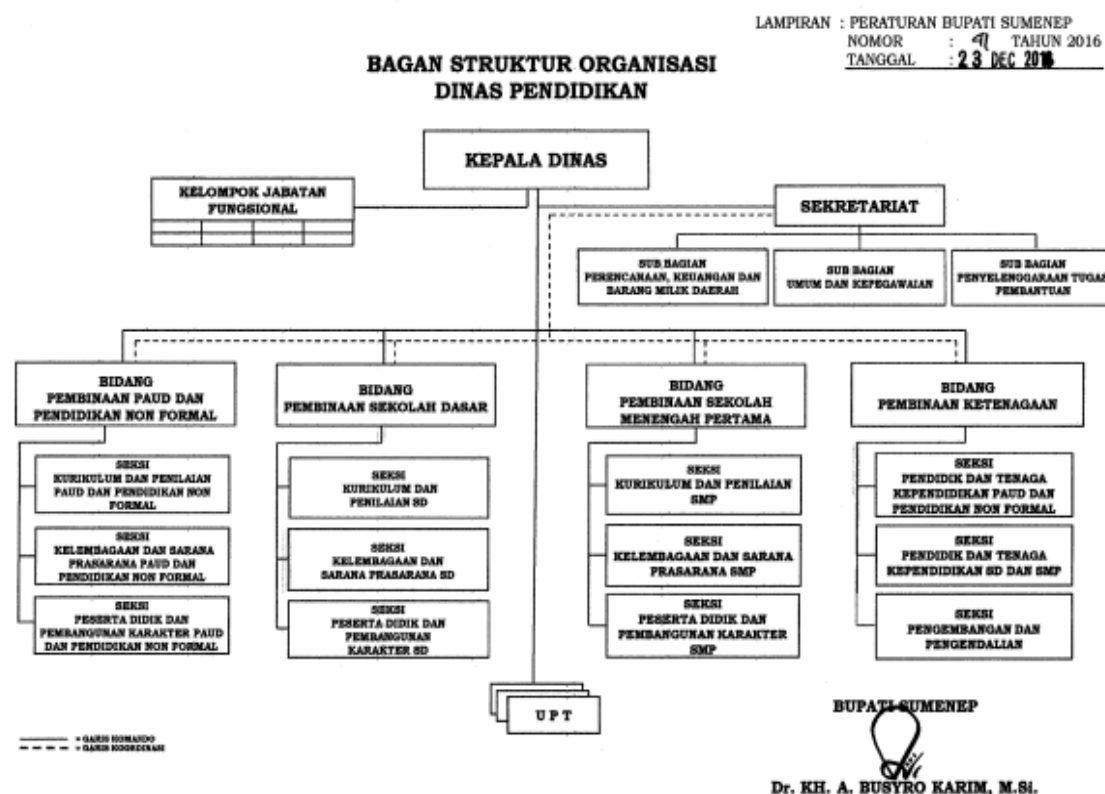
LAMPIRAN : PERATURAN BUPATI SUMENEP
NOMOR : 41 TAHUN 2016
TANGGAL : 23 DEC 2016

BAGAN STRUKTUR ORGANISASI
DINAS PENDIDIKAN

KEPALA DINAS

KELOMPOK JABATAN FUNGSIONAL

SEKRETARIAT

SUB BAGIAN PERENCANAAN, KEUANGAN DAN BARANG MILIK DAERAH

SUB BAGIAN UMUM DAN KEPEGAWAIAN

SUB BAGIAN PENYELENGGARAAN TUGAS PEMBANTUAN

BIDANG PEMBINAAN PAUD DAN PENDIDIKAN NON FORMAL

SEKSI KURIKULUM DAN PENILAIAN PAUD DAN PENDIDIKAN NON FORMAL

SEKSI KELEMBAGAAN DAN SARANA PRASARANA PAUD DAN PENDIDIKAN NON FORMAL

SEKSI PESERTA DIDIK DAN PEMBANGUNAN KARAKTER PAUD DAN PENDIDIKAN NON FORMAL

BIDANG PEMBINAAN SEKOLAH DASAR

SEKSI KURIKULUM DAN PENILAIAN SD

SEKSI KELEMBAGAAN DAN SARANA PRASARANA SD

SEKSI PESERTA DIDIK DAN PEMBANGUNAN KARAKTER SD

BIDANG PEMBINAAN SEKOLAH MENENGAH PERTAMA

SEKSI KURIKULUM DAN PENILAIAN SMP

SEKSI KELEMBAGAAN DAN SARANA PRASARANA SMP

SEKSI PESERTA DIDIK DAN PEMBANGUNAN KARAKTER SMP

BIDANG PEMBINAAN KETENAGAAN

SEKSI PENDIDIK DAN TENAGA KEPENDIDIKAN PAUD DAN PENDIDIKAN NON FORMAL

SEKSI PENDIDIK DAN TENAGA KEPENDIDIKAN SD DAN SMP

SEKSI PENGEMBANGAN DAN PENGENDALIAN

UPT

= GARIS KOMANDO
= GARIS KOORDINASI

BUPATI SUMENEP

Dr. KH. A. BUSYRO KARIM, M.Si.